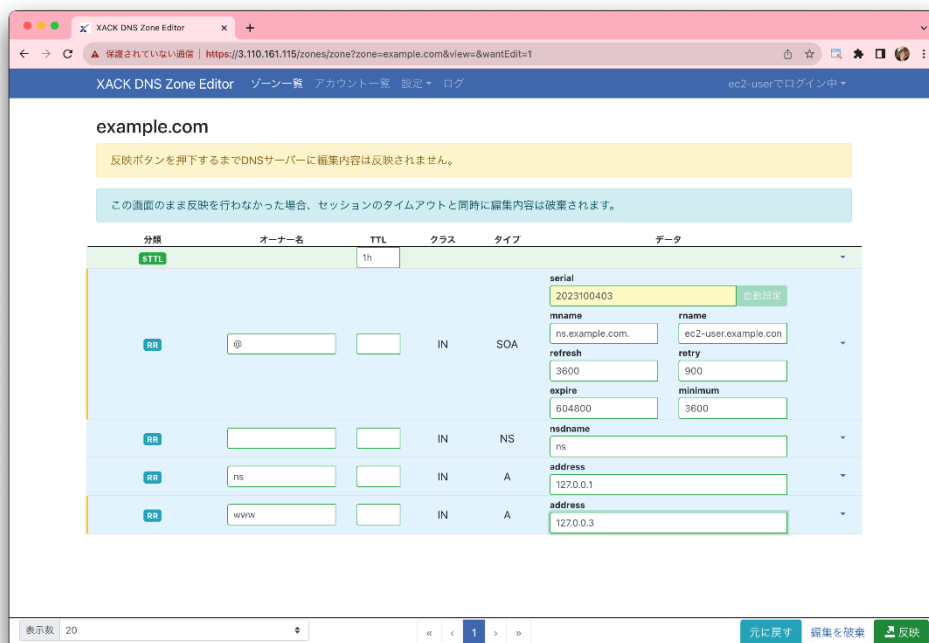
XACK DNS Zone Editor ×  +

← → C  ▲ 保護されていない通信 | https://3.110.161.115/zones/zone?zone=example.com&view=&wantEdit=1

XACK DNS Zone Editor  ゾーン一覧  アカウント一覧  設定▾  ログ  ec2-userでログイン中▾

example.com

反映ボタンを押下するまでDNSサーバーに編集内容は反映されません。

この画面のまま反映を行わなかった場合、セッションのタイムアウトと同時に編集内容は破棄されます。

| 分類 | オーナー名 | TTL | クラス | タイプ | データ |
|---|---|---|---|---|---|
| $TTL | | 1h | | | |
| RR | @ | | IN | SOA | serial 2023100403 自動設定; mname ns.example.com.; rname ec2-user.example.con; refresh 3600; retry 900; expire 604800; minimum 3600 |
| RR | | | IN | NS | nsdname ns |
| RR | ns | | IN | A | address 127.0.0.1 |
| RR | www | | IN | A | address 127.0.0.3 |

表示数 20

« ‹ 1 › »

元に戻す  編集を破棄  反映